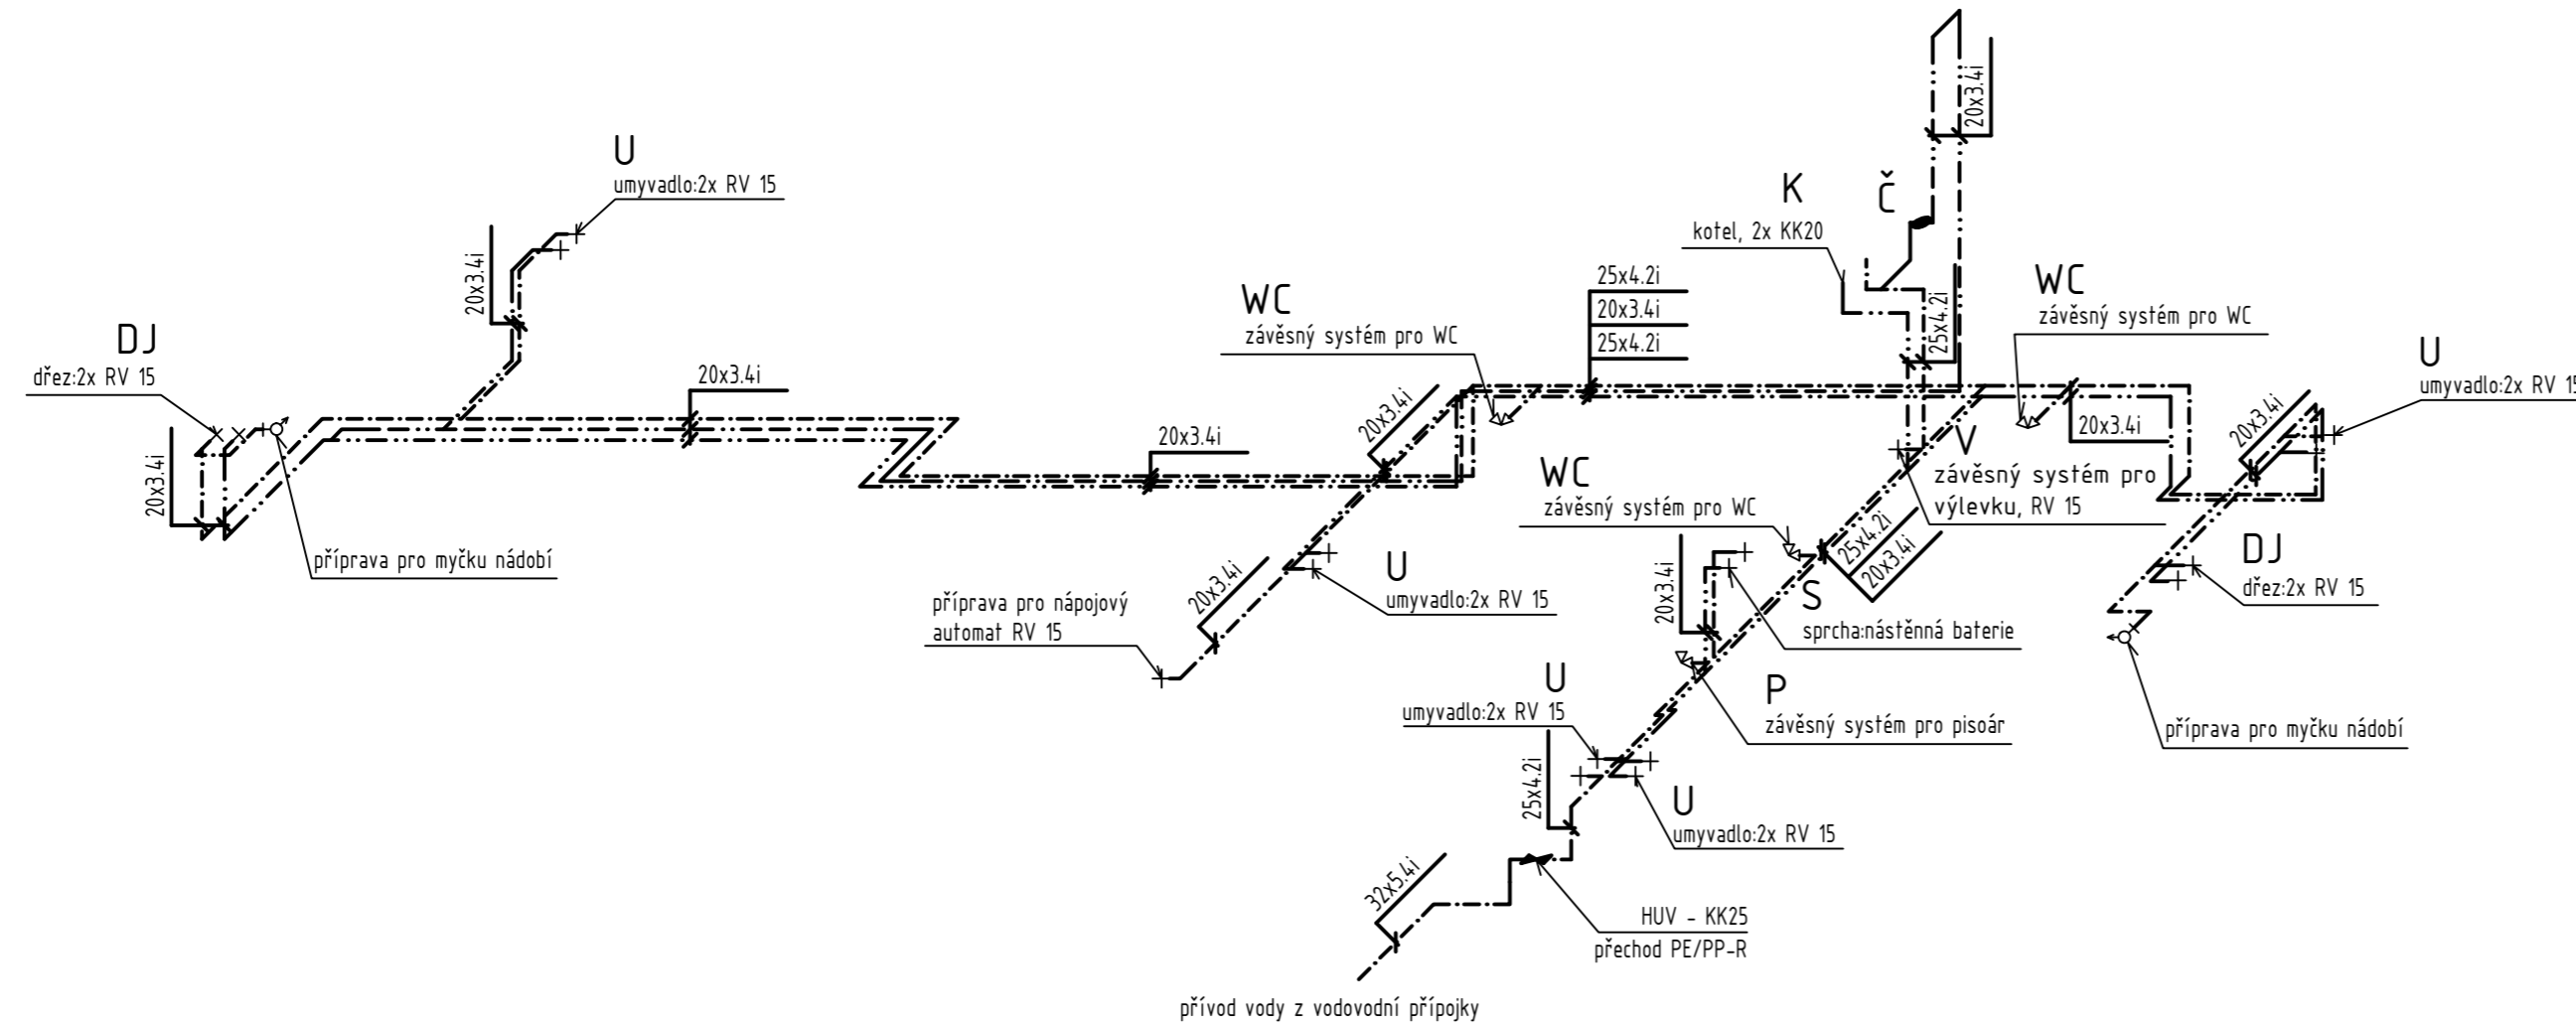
U
umyvadlo:2x RV 15

20x3.4i

DJ
dřez:2x RV 15

20x3.4i

příprava pro myčku nádobí

20x3.4i

20x3.4i

WC
závěsný systém pro WC

20x3.4i

příprava pro nápojový automat RV 15

20x3.4i

U
umyvadlo:2x RV 15

25x4.2i
20x3.4i
25x4.2i

K
kotel, 2x KK20

Č

20x3.4i

25x4.2i

WC
závěsný systém pro WC

20x3.4i

V
závěsný systém pro výlevku, RV 15

WC
závěsný systém pro WC

25x4.2i
20x3.4i

S
sprcha:nástěnná baterie

20x3.4i

P
závěsný systém pro pisoár

U
umyvadlo:2x RV 15

25x4.2i

U
umyvadlo:2x RV 15

32x5.4i

HUV - KK25
přechod PE/PP-R

přívod vody z vodovodní přípojky

U
umyvadlo:2x RV 15

20x3.4i

DJ
dřez:2x RV 15

příprava pro myčku nádobí